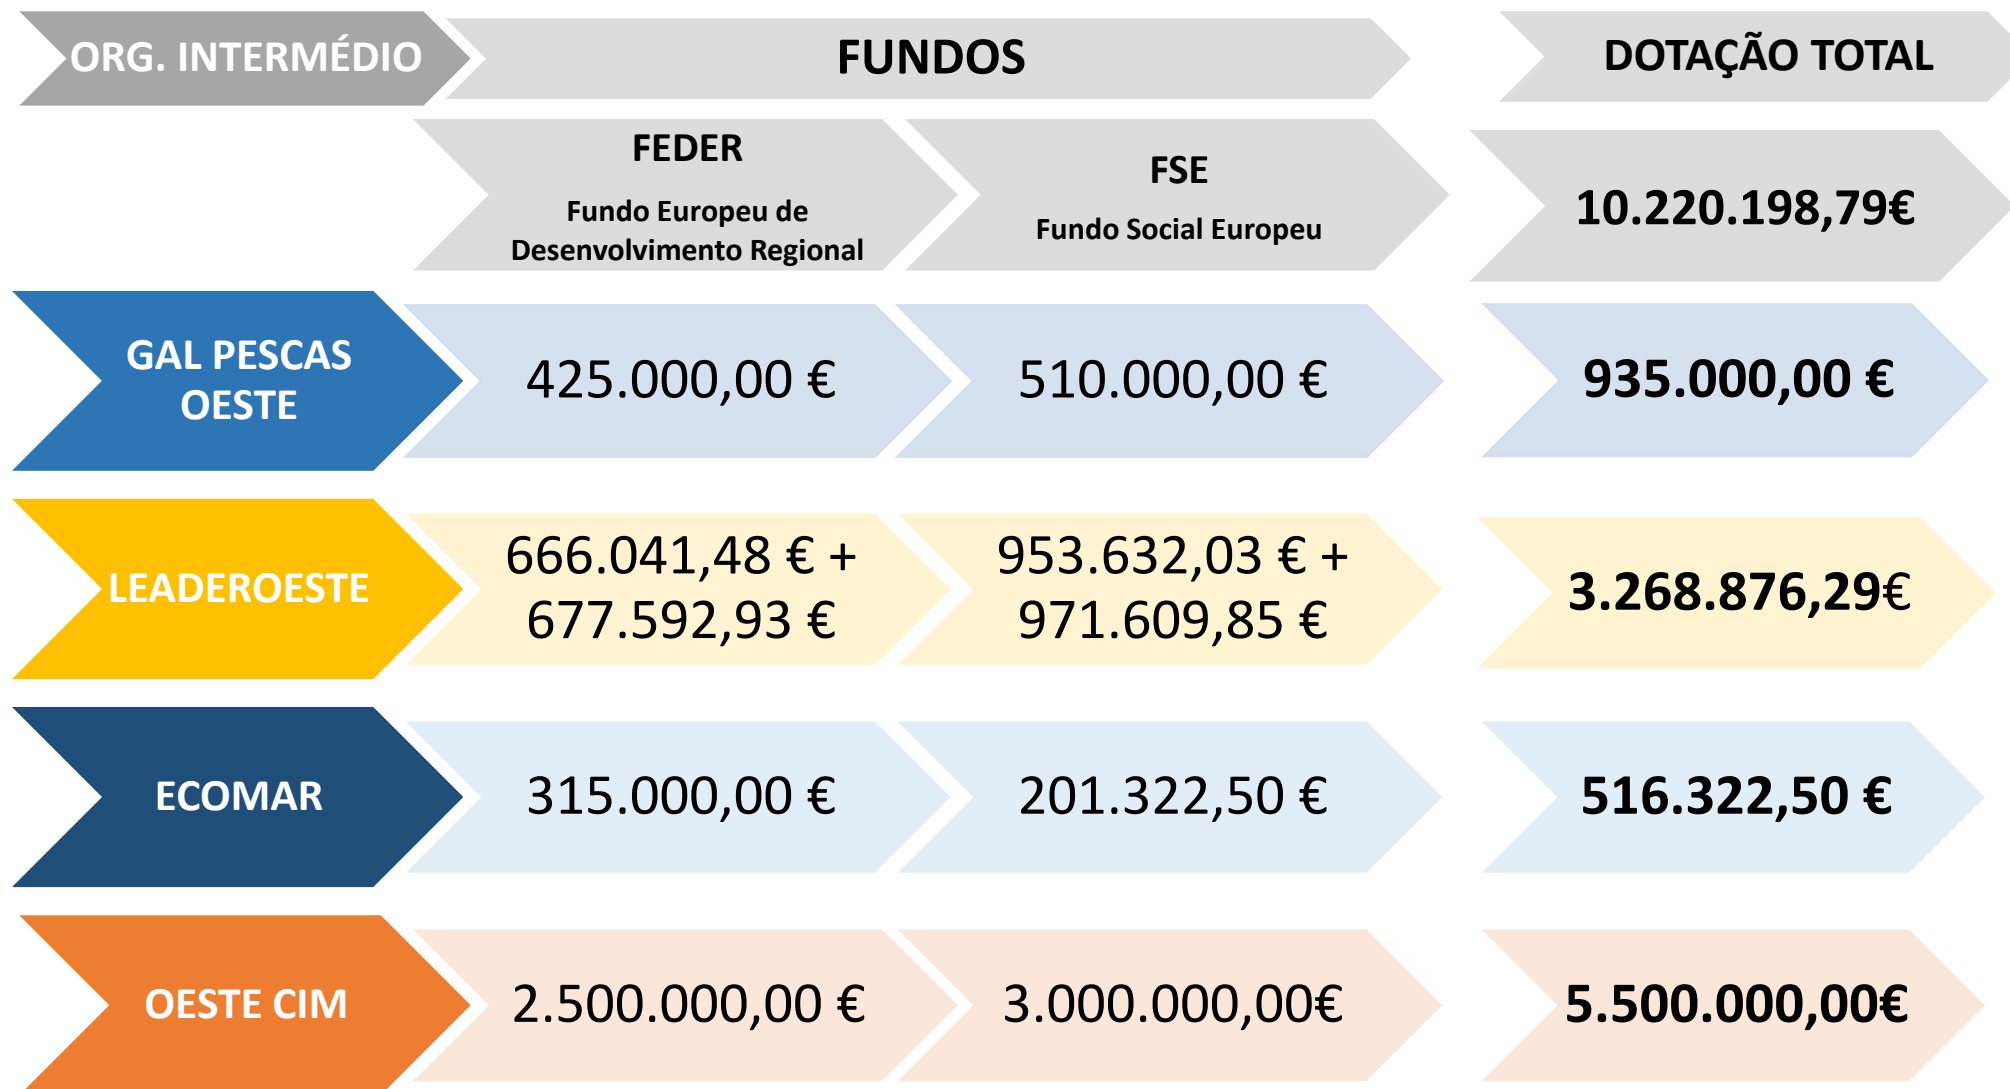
| ORG. INTERMÉDIO | FUNDOS | | DOTAÇÃO TOTAL |
|---|---|---|---|
| | FEDER Fundo Europeu de Desenvolvimento Regional | FSE Fundo Social Europeu | 10.220.198,79€ |
| GAL PESCAS OESTE | 425.000,00 € | 510.000,00 € | 935.000,00 € |
| LEADEROESTE | 666.041,48 € + 677.592,93 € | 953.632,03 € + 971.609,85 € | 3.268.876,29€ |
| ECOMAR | 315.000,00 € | 201.322,50 € | 516.322,50 € |
| OESTE CIM | 2.500.000,00 € | 3.000.000,00€ | 5.500.000,00€ |